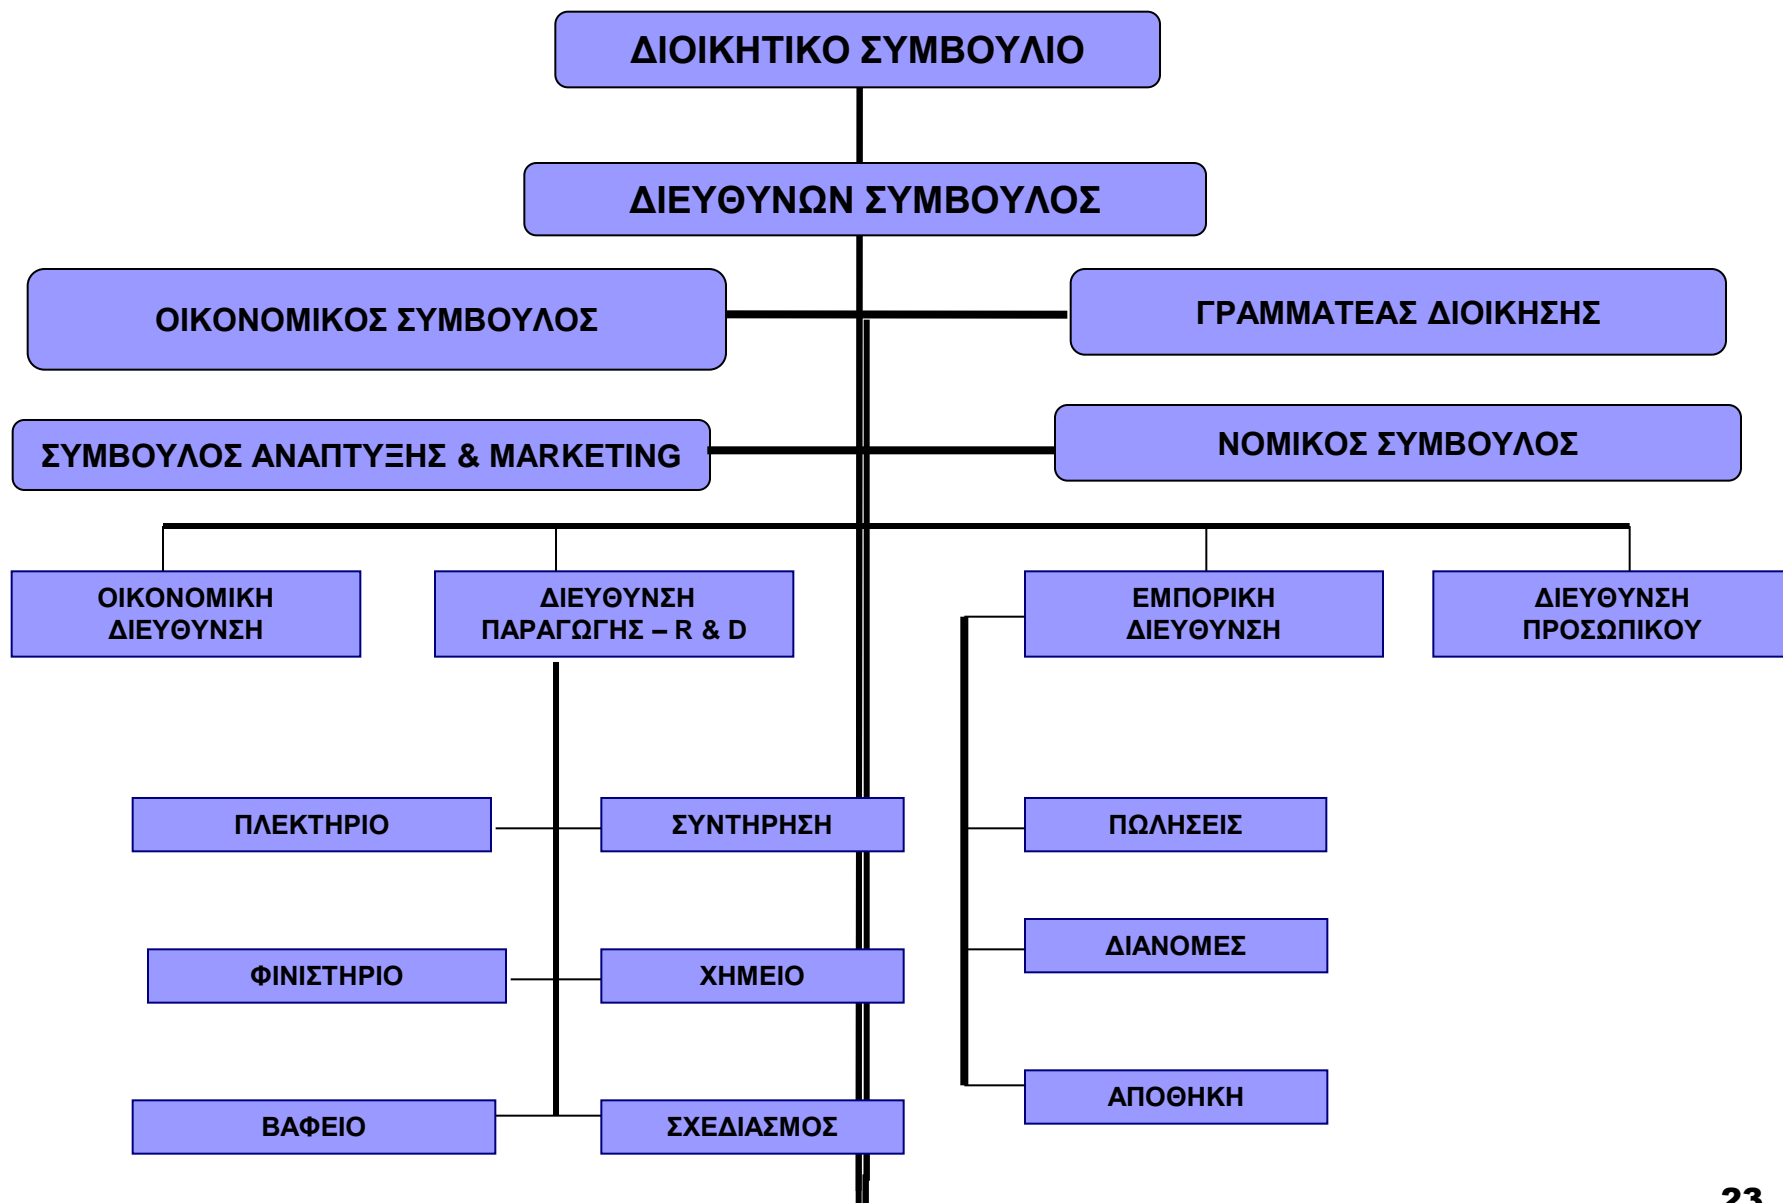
ΔΙΟΙΚΗΤΙΚΟ ΣΥΜΒΟΥΛΙΟ

ΔΙΕΥΘΥΝΩΝ ΣΥΜΒΟΥΛΟΣ

ΟΙΚΟΝΟΜΙΚΟΣ ΣΥΜΒΟΥΛΟΣ

ΓΡΑΜΜΑΤΕΑΣ ΔΙΟΙΚΗΣΗΣ

ΣΥΜΒΟΥΛΟΣ ΑΝΑΠΤΥΞΗΣ & MARKETING

ΝΟΜΙΚΟΣ ΣΥΜΒΟΥΛΟΣ

ΟΙΚΟΝΟΜΙΚΗ ΔΙΕΥΘΥΝΣΗ

ΔΙΕΥΘΥΝΣΗ ΠΑΡΑΓΩΓΗΣ – R & D

ΕΜΠΟΡΙΚΗ ΔΙΕΥΘΥΝΣΗ

ΔΙΕΥΘΥΝΣΗ ΠΡΟΣΩΠΙΚΟΥ

ΠΛΕΚΤΗΡΙΟ

ΣΥΝΤΗΡΗΣΗ

ΠΩΛΗΣΕΙΣ

ΔΙΑΝΟΜΕΣ

ΦΙΝΙΣΤΗΡΙΟ

ΧΗΜΕΙΟ

ΑΠΟΘΗΚΗ

ΒΑΦΕΙΟ

ΣΧΕΔΙΑΣΜΟΣ

23